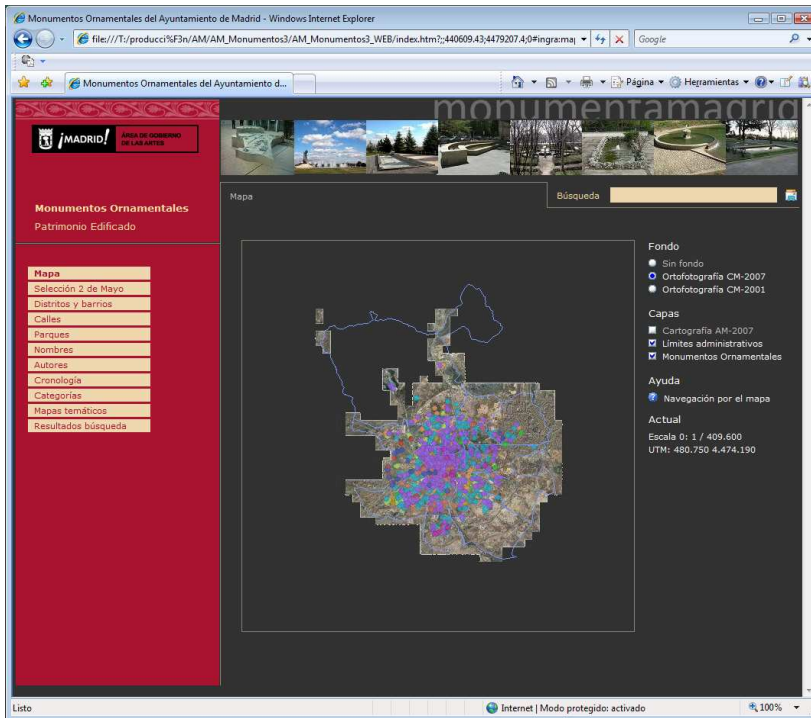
Monumentos Ornamentales del Ayuntamiento de Madrid - Windows Internet Explorer

file:///T:/producci%F3n/AM/AM_Monumentos3/AM_Monumentos3_WEB/index.htm?;;440609.43;4479207.4;0#ingra:ma

Google

Monumentos Ornamentales del Ayuntamiento d...

Página ▾ Herramientas ▾

¡MADRID! ÁREA DE GOBIERNO DE LAS ARTES

monumentamadrid

Mapa

Búsqueda

Monumentos Ornamentales
Patrimonio Edificado

Mapa
Selección 2 de Mayo
Distritos y barrios
Calles
Parques
Nombres
Autores
Cronología
Categorías
Mapas temáticos
Resultados búsqueda

Fondo
Sin fondo
Ortofotografía CM-2007
Ortofotografía CM-2001

Capas
Cartografía AM-2007
Límites administrativos
Monumentos Ornamentales

Ayuda
Navegación por el mapa

Actual
Escala 0: 1 / 409.600
UTM: 480.750 4.474.190

Listo

Internet | Modo protegido: activado

100%